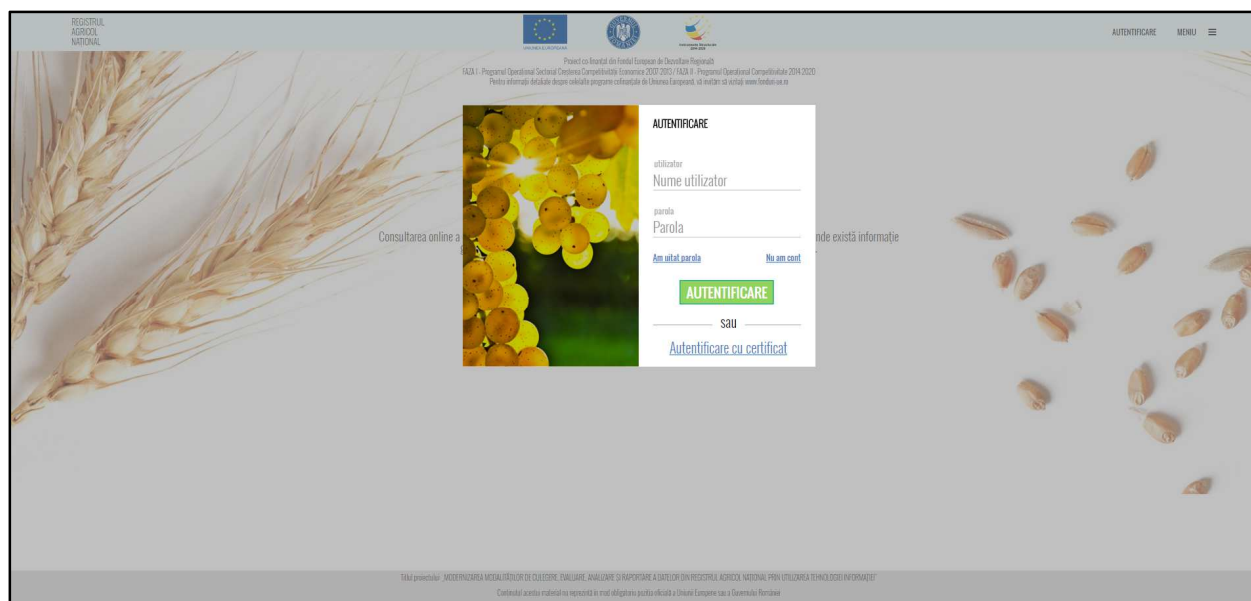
REGISTRUL
AGRICOL
NATIONAL

AUTENTIFICARE MENIU ≡

Proiect co-finanțat din Fondul European de Dezvoltare Regională
FAZA I - Programul Operațional Sectorial Creșterea Competitivității Economice 2007-2013 / FAZA II - Programul Operațional Competitivitate 2014-2020
Pentru informații detaliate despre celelalte programe cofinanțate de Uniunea Europeană, vă invităm să vizitați www.fonduri-ue.ro

Consultarea online a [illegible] nde există informație

AUTENTIFICARE

utilizator
Nume utilizator

parola
Parola

Am uitat parola
Nu am cont

AUTENTIFICARE

sau

Autentificare cu certificat

Titlul proiectului: „MODERNIZAREA MODALITĂȚILOR DE CULEGERE, EVALUARE, ANALIZARE ȘI RAPORTARE A DATELOR DIN REGISTRUL AGRICOL NAȚIONAL PRIN UTILIZAREA TEHNOLOGIEI INFORMAȚIEI"
Conținutul acestui material nu reprezintă în mod obligatoriu poziția oficială a Uniunii Europene sau a Guvernului României